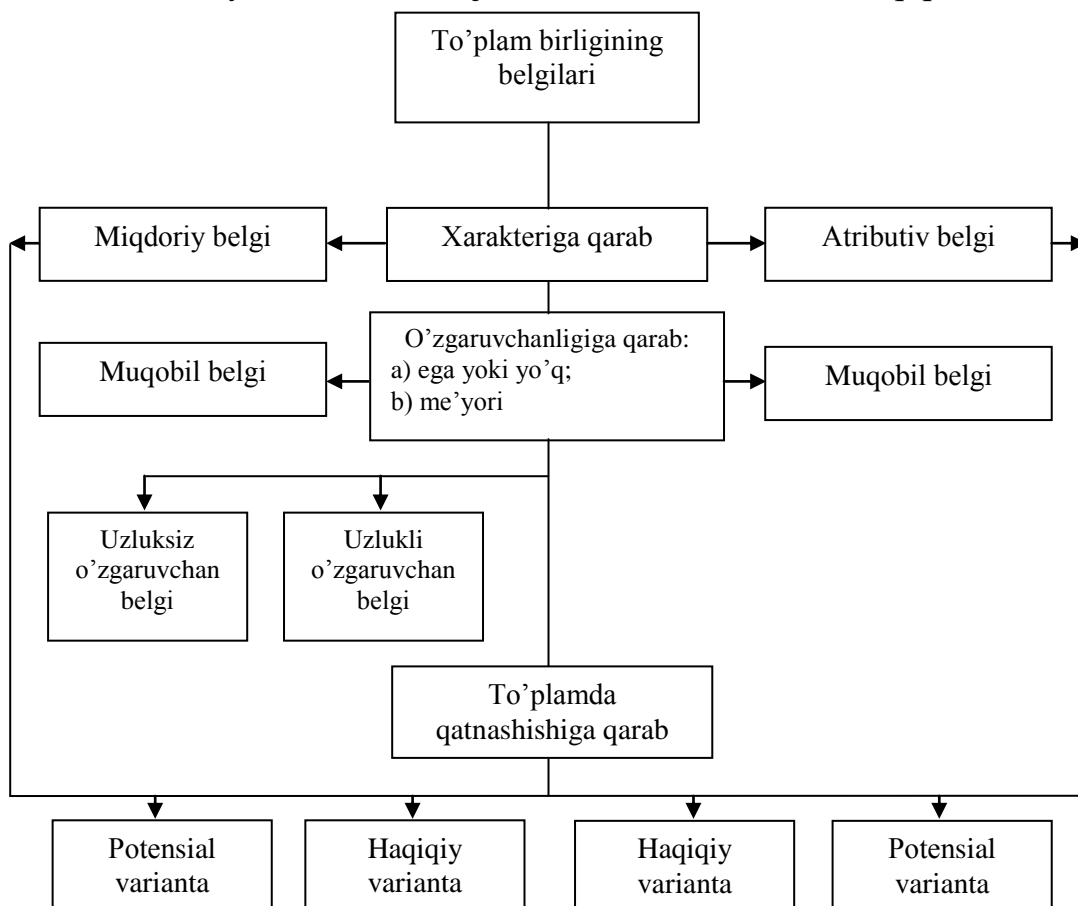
To’plam birligining belgilari

Miqdoriy belgi

Xarakteriga qarab

Atributiv belgi

Muqobil belgi

O’zgaruvchanligiga qarab:
a) ega yoki yo’q;
b) me’yori

Muqobil belgi

Uzluksiz o’zgaruvchan belgi

Uzlukli o’zgaruvchan belgi

To’plamda qatnashishiga qarab

Potensial varianta

Haqiqiy varianta

Haqiqiy varianta

Potensial varianta